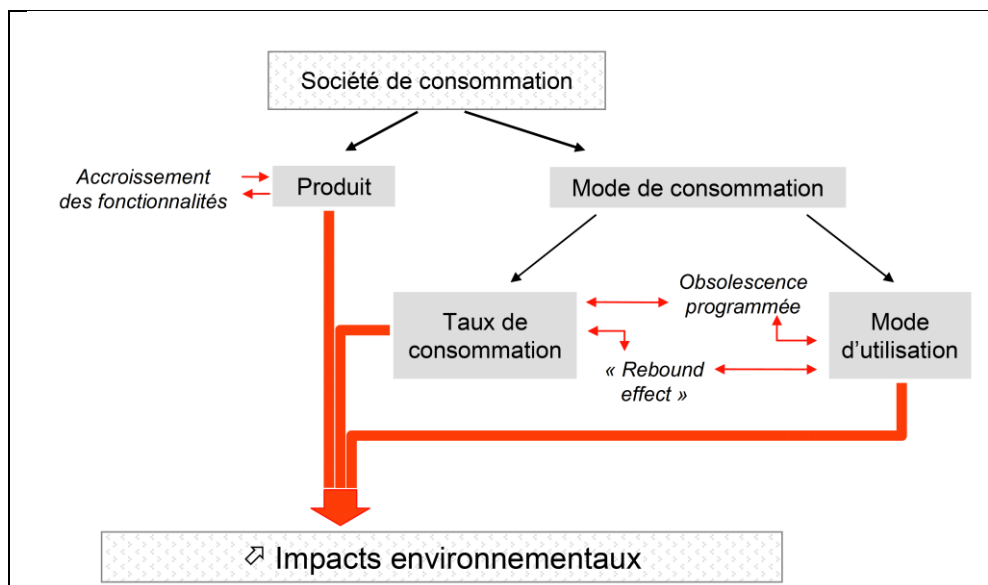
Société de consommation

Accroissement des fonctionnalités

Produit

Mode de consommation

Taux de consommation

Obsolescence programmée

« Rebound effect »

Mode d'utilisation

⇗ Impacts environnementaux